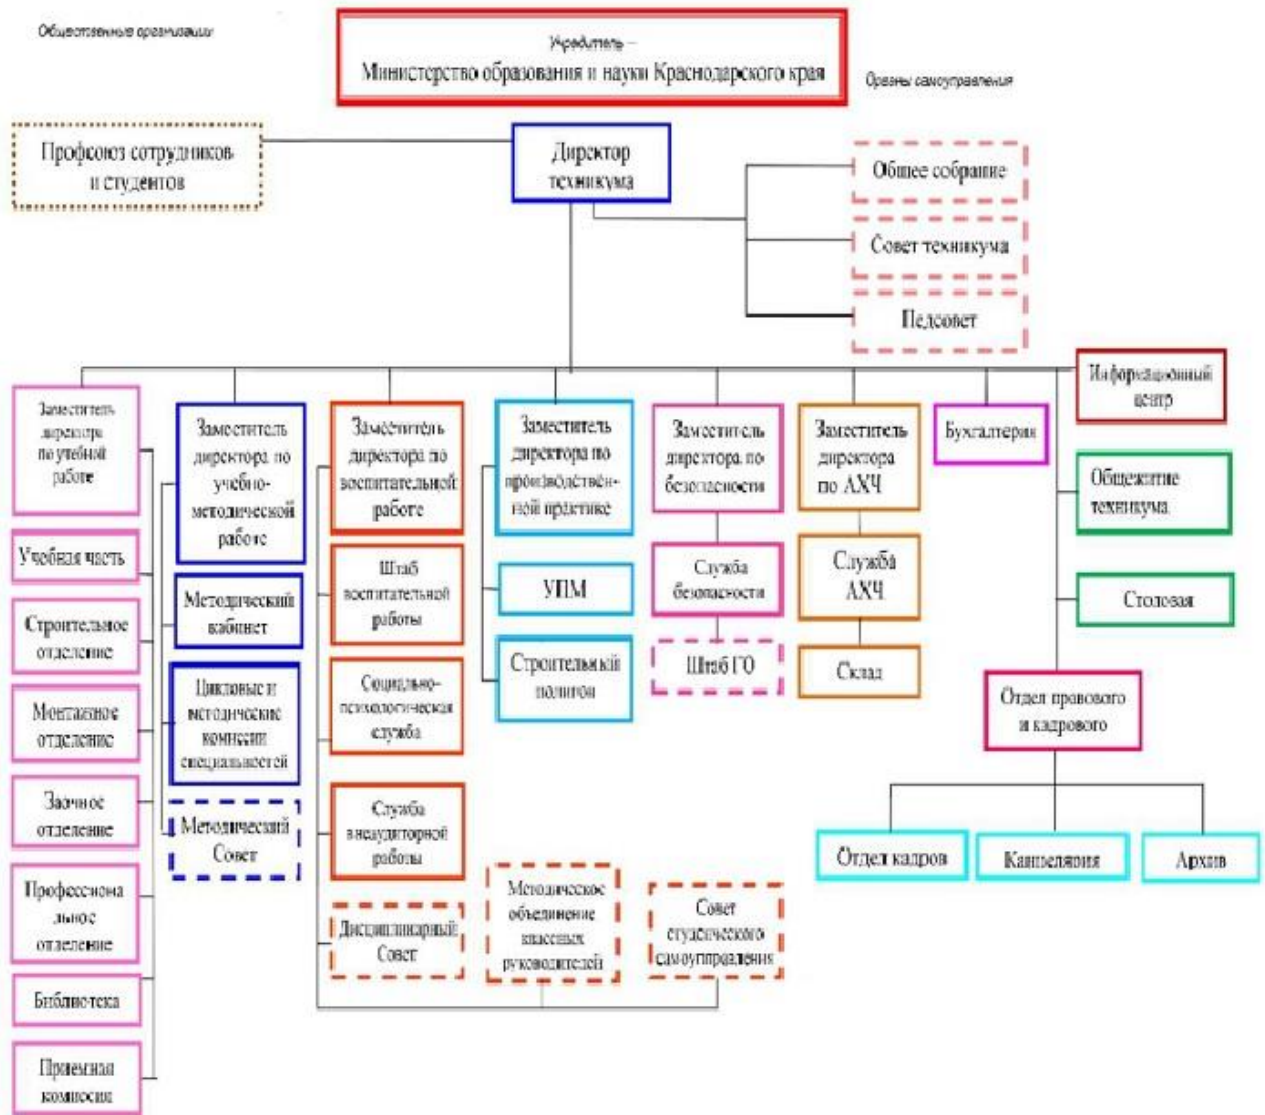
Общественные организации

Учредитель –
Министерство образования и науки Краснодарского края

Органы самоуправления

Профсоюз сотрудников и студентов

Директор техникума

Общее собрание

Совет техникума

Педсовет

Информационный центр

Заместитель директора по учебной работе

Учебная часть

Строительное отделение

Монтажное отделение

Заочное отделение

Профессиональное отделение

Библиотека

Приемная комиссия

Заместитель директора по учебно-методической работе

Методический кабинет

Цикловые и методические комиссии специальностей

Методический Совет

Заместитель директора по воспитательной работе

Штаб воспитательной работы

Социально-психологическая служба

Служба внеаудиторной работы

Дисциплинарный Совет

Заместитель директора по производственной практике

УПМ

Строительный полигон

Методическое объединение классных руководителей

Заместитель директора по безопасности

Служба безопасности

Штаб ГО

Совет студенческого самоуправления

Заместитель директора по АХЧ

Служба АХЧ

Склад

Бухгалтерия

Общежитие техникума

Столовая

Отдел правового и кадрового

Отдел кадров

Канцелярия

Архив